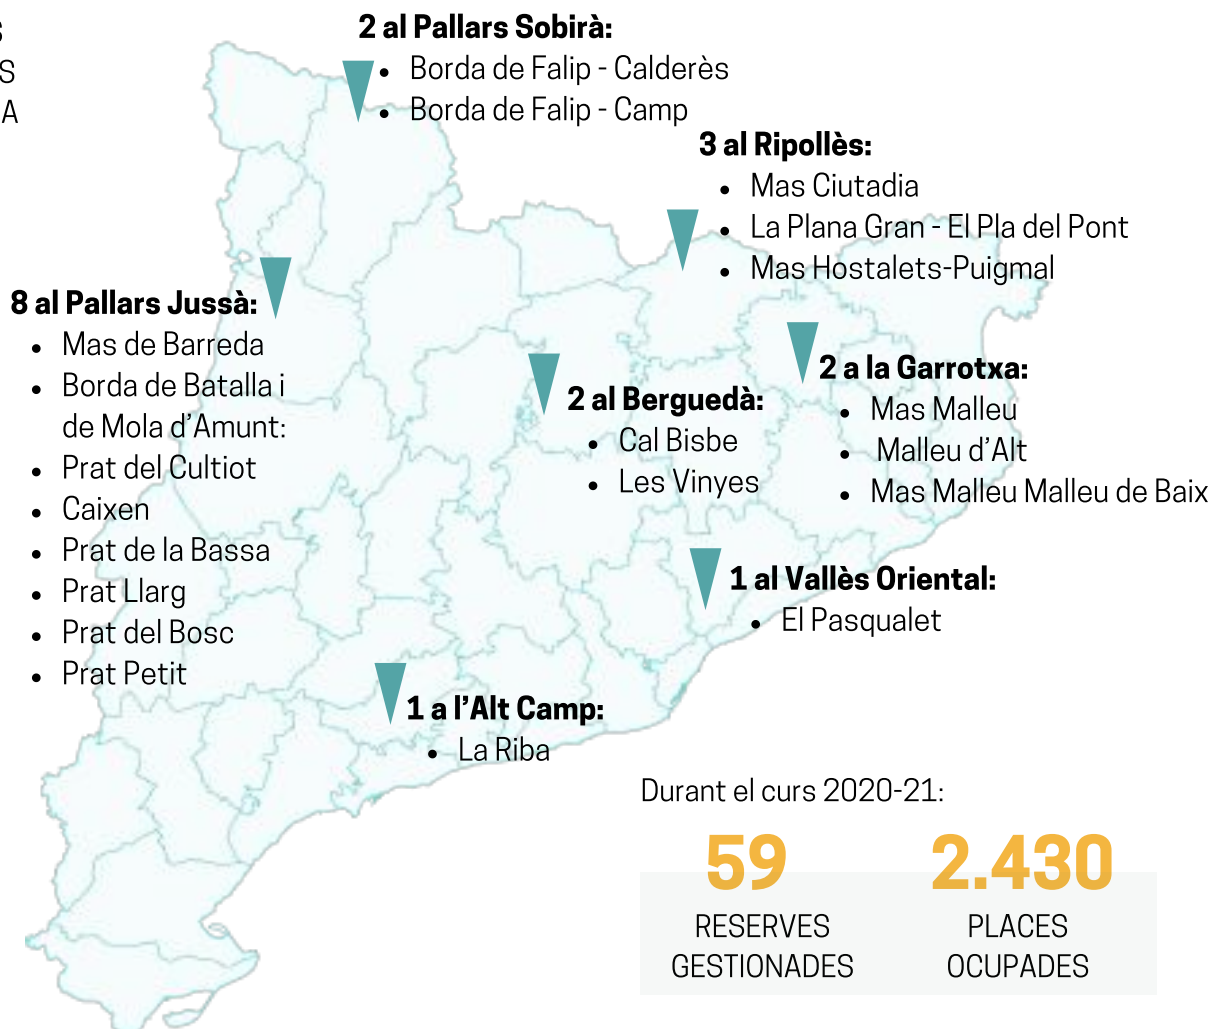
S
S
A

2 al Pallars Sobirà:
- Borda de Falip - Calderès
- Borda de Falip - Camp

3 al Ripollès:
- Mas Ciutadia
- La Plana Gran - El Pla del Pont
- Mas Hostalets-Puigmal

8 al Pallars Jussà:
- Mas de Barreda
- Borda de Batalla i de Mola d'Amunt:
- Prat del Cultiot
- Caixen
- Prat de la Bassa
- Prat Llarg
- Prat del Bosc
- Prat Petit

2 al Berguedà:
- Cal Bisbe
- Les Vinyes

2 a la Garrotxa:
- Mas Malleu
- Malleu d'Alt
- Mas Malleu Malleu de Baix

1 al Vallès Oriental:
- El Pasqualet

1 a l'Alt Camp:
- La Riba

Durant el curs 2020-21:

59
RESERVES GESTIONADES

2.430
PLACES OCUPADES